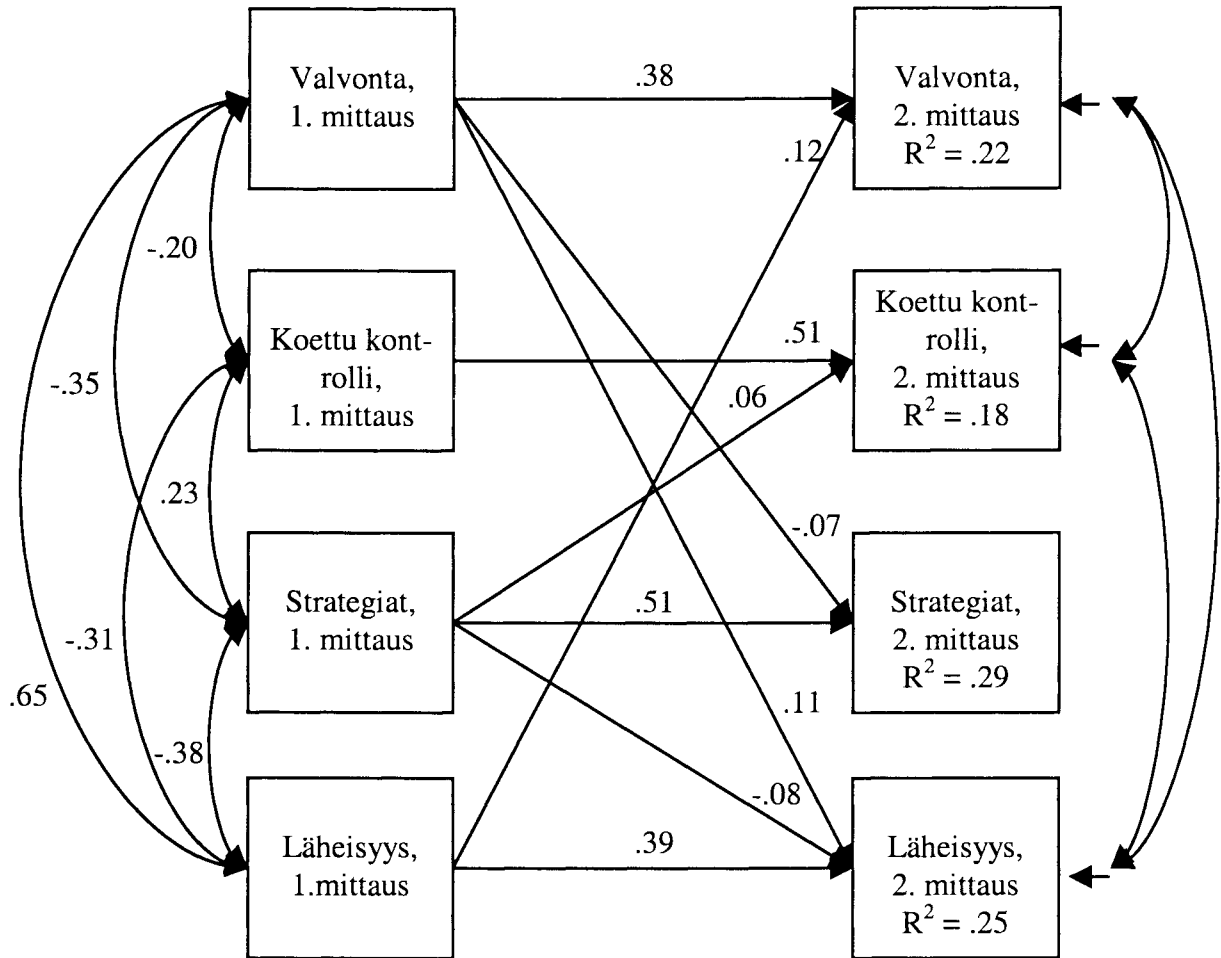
Valvonta, 1. mittaus

Koettu kontrolli, 1. mittaus

Strategiat, 1. mittaus

Läheisyys, 1.mittaus

Valvonta, 2. mittaus $R^2 = .22$

Koettu kontrolli, 2. mittaus $R^2 = .18$

Strategiat, 2. mittaus $R^2 = .29$

Läheisyys, 2. mittaus $R^2 = .25$

.38

.12

.51

.06

-.07

.51

.11

-.08

.39

-.20

-.35

.23

-.31

.65

-.38